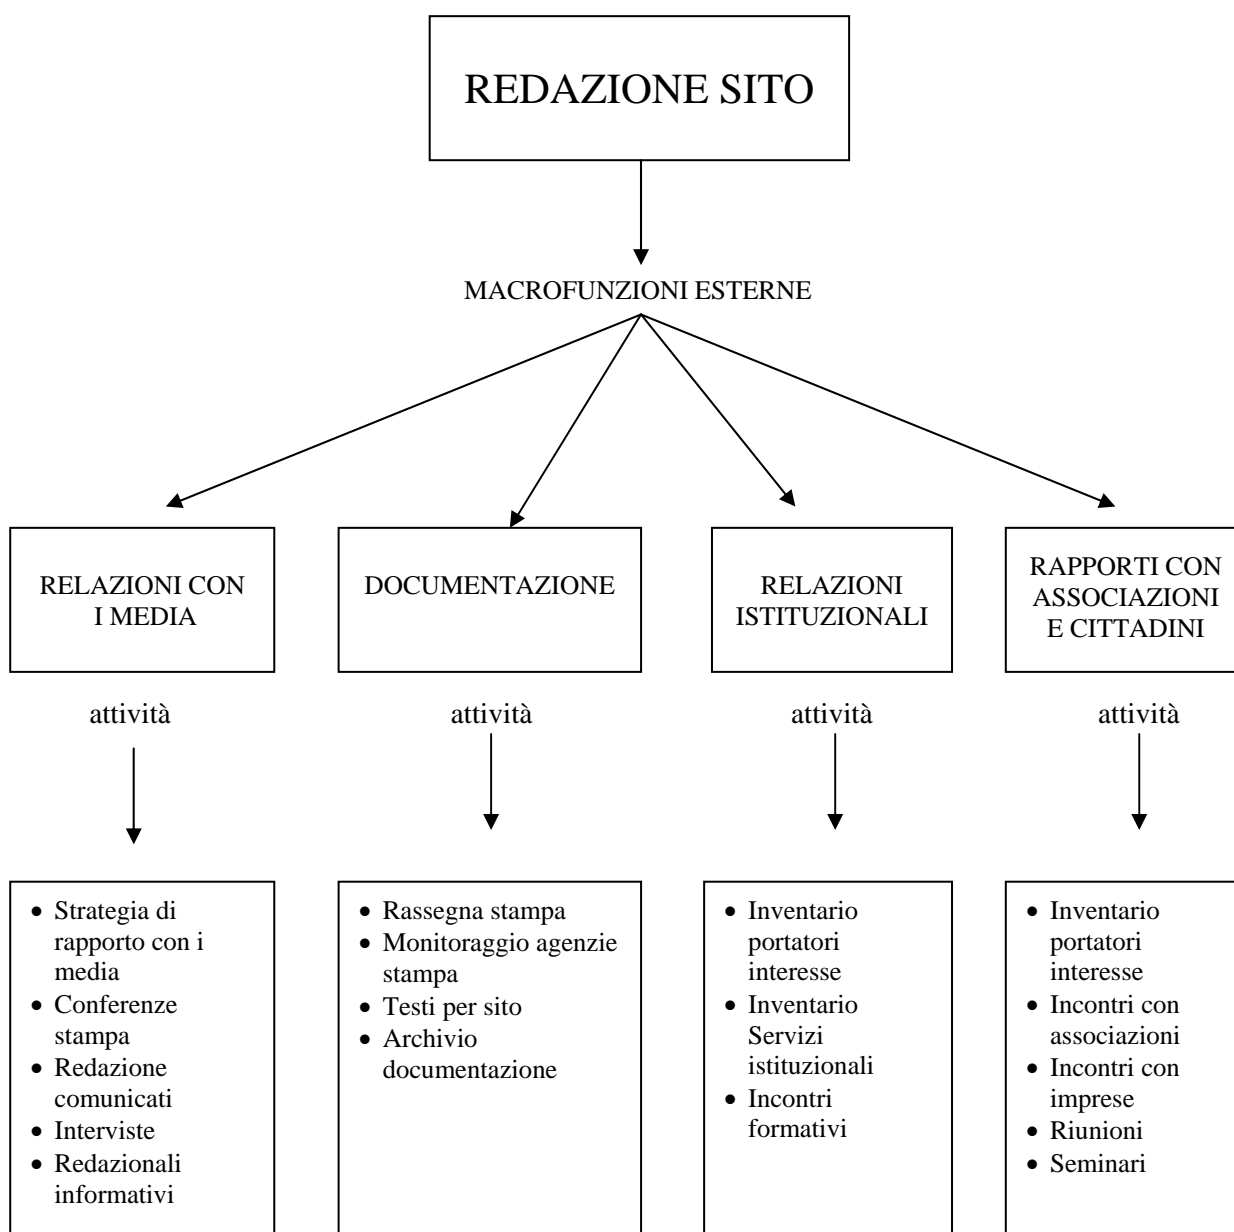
REDAZIONE SITO

MACROFUNZIONI ESTERNE

RELAZIONI CON I MEDIA

attività

- Strategia di rapporto con i media
- Conferenze stampa
- Redazione comunicati
- Interviste
- Redazionali informativi

DOCUMENTAZIONE

attività

- Rassegna stampa
- Monitoraggio agenzie stampa
- Testi per sito
- Archivio documentazione

RELAZIONI ISTITUZIONALI

attività

- Inventario portatori interesse
- Inventario Servizi istituzionali
- Incontri formativi

RAPPORTI CON ASSOCIAZIONI E CITTADINI

attività

- Inventario portatori interesse
- Incontri con associazioni
- Incontri con imprese
- Riunioni
- Seminari